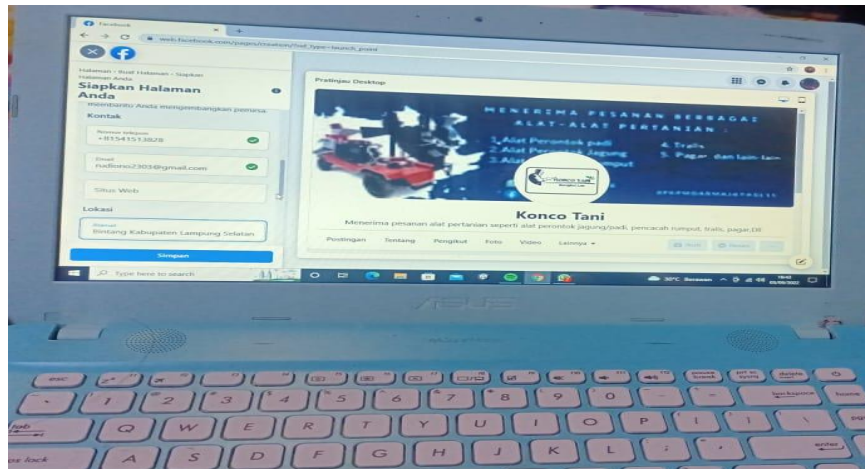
Facebook

web.facebook.com/pages/creation/?ref_type=launch_point

Halaman › Buat Halaman › Siapkan Halaman Anda

Siapkan Halaman Anda

membantu Anda mengembangkan perusa

Kontak

Nomor telepon
+81541513828

Email
rudiono2303@gmail.com

Situs Web

Lokasi

Alamat
Bintang Kabupaten Lampung Selatan

Simpan

Pratinjau Desktop

MENERIMA PESANAN BERBAGAI ALAT-ALAT PERTANIAN

1. Alat Perontok padi
2. Alat Perontok Jagung
3. Alat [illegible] rumput
4. Trails
5. Pagar dan lain-lain

Konco Tani

Konco Tani

Menerima pesanan alat pertanian seperti alat perontok jagung/padi, pencacah rumput, trails, pagar,Dll

Postingan Tentang Pengikut Foto Video Lainnya

Type here to search

30°C Berawan

ASUS

esc
tab
caps lock
backspace
home
enter